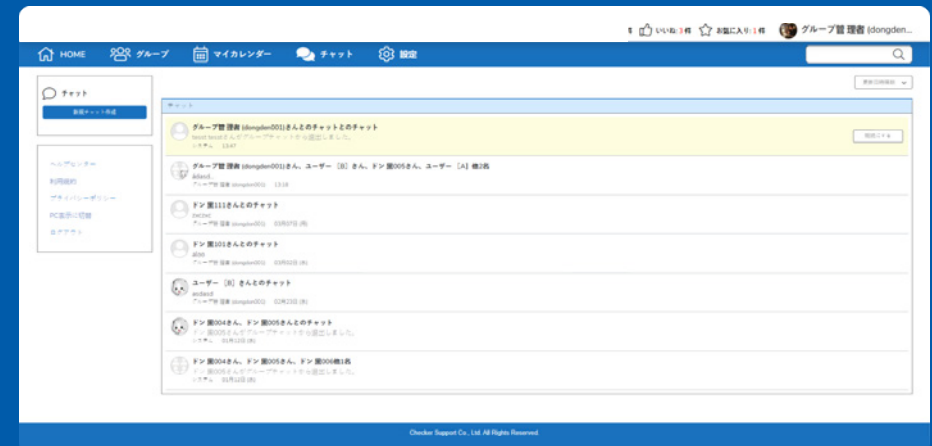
いいね:3件 お気に入り:1件 グループ管理者 (dongden...

HOME グループ マイカレンダー チャット 設定

チャット
新規チャット作成

ヘルプセンター
利用規約
プライバシーポリシー
PC表示に切替
ログアウト

更新日時順

チャット

グループ管理者 (dongden001)さんとのチャットとのチャット
test test さんがグループチャットから退出しました。
システム 13:47

グループ管理者 (dongden001)さん、ユーザー [B] さん、ドン 勝005さん、ユーザー [A] 他2名
ddasd
グループ管理者 (dongden001) 13:18

ドン 勝111さんとのチャット
zxczxc
グループ管理者 (dongden001) 03月07日 (月)

ドン 勝101さんとのチャット
abm
グループ管理者 (dongden001) 03月03日 (木)

ユーザー [B] さんとのチャット
asdasd
グループ管理者 (dongden001) 02月23日 (水)

ドン 勝004さん、ドン 勝005さんとのチャット
ドン 勝005さんがグループチャットから退出しました。
システム 01月12日 (水)

ドン 勝004さん、ドン 勝005さん、ドン 勝006他1名
ドン 勝005さんがグループチャットから退出しました。
システム 01月12日 (水)

Checker Support Co., Ltd. All Rights Reserved.